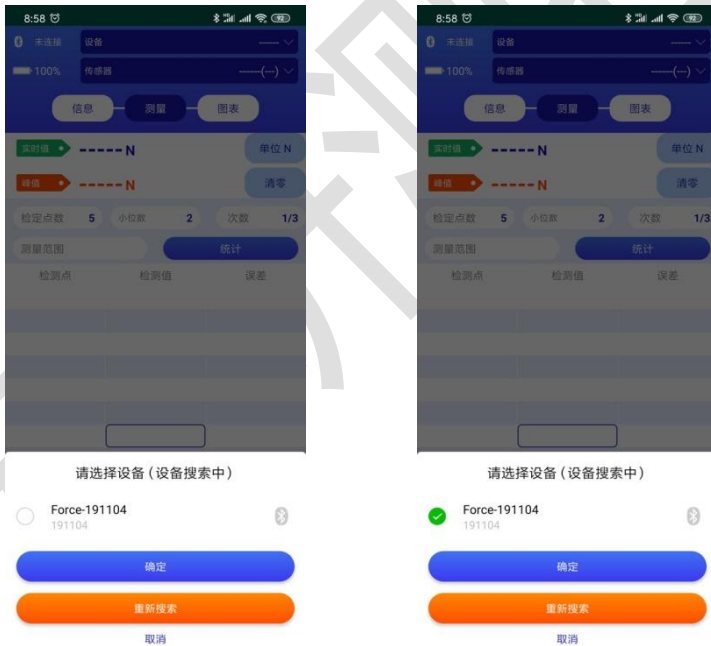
8:58 92
未连接 设备 ------
100% 传感器 ------(---)
信息 测量 图表
实时值 ------ N 单位 N
峰值 ------ N 清零
检定点数 5 小位数 2 次数 1/3
测量范围 统计
检测点 检测值 误差
请选择设备（设备搜索中）
Force-191104
191104
确定
重新搜索
取消

8:58 92
未连接 设备 ------
100% 传感器 ------(---)
信息 测量 图表
实时值 ------ N 单位 N
峰值 ------ N 清零
检定点数 5 小位数 2 次数 1/3
测量范围 统计
检测点 检测值 误差
请选择设备（设备搜索中）
Force-191104
191104
确定
重新搜索
取消